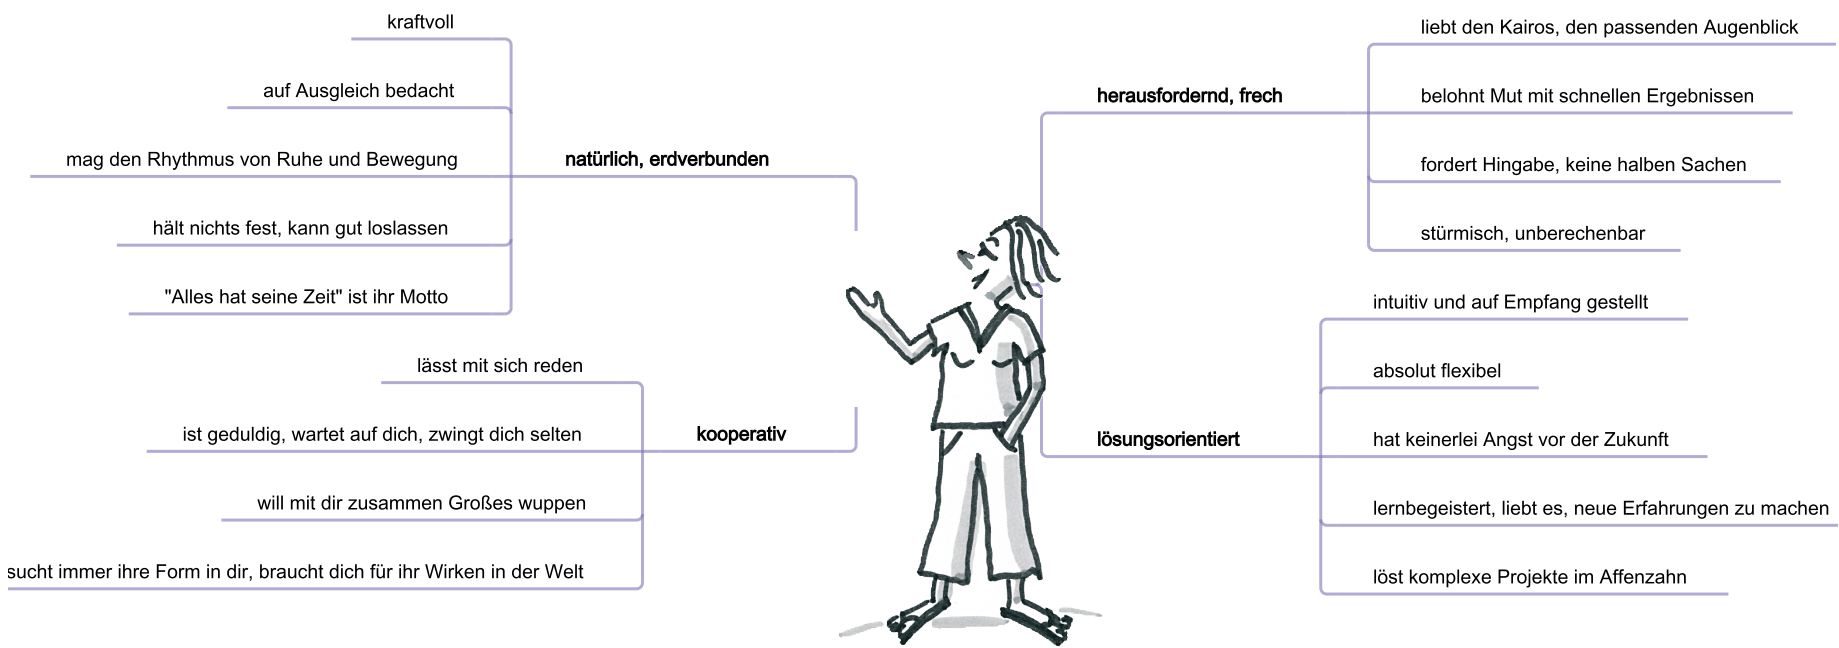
kraftvoll

auf Ausgleich bedacht

mag den Rhythmus von Ruhe und Bewegung

hält nichts fest, kann gut loslassen

"Alles hat seine Zeit" ist ihr Motto

natürlich, erdverbunden

lässt mit sich reden

ist geduldig, wartet auf dich, zwingt dich selten

will mit dir zusammen Großes wuppen

sucht immer ihre Form in dir, braucht dich für ihr Wirken in der Welt

kooperativ

herausfordernd, frech

liebt den Kairos, den passenden Augenblick

belohnt Mut mit schnellen Ergebnissen

fordert Hingabe, keine halben Sachen

stürmisch, unberechenbar

lösungsorientiert

intuitiv und auf Empfang gestellt

absolut flexibel

hat keinerlei Angst vor der Zukunft

lernbegeistert, liebt es, neue Erfahrungen zu machen

löst komplexe Projekte im Affenzahn